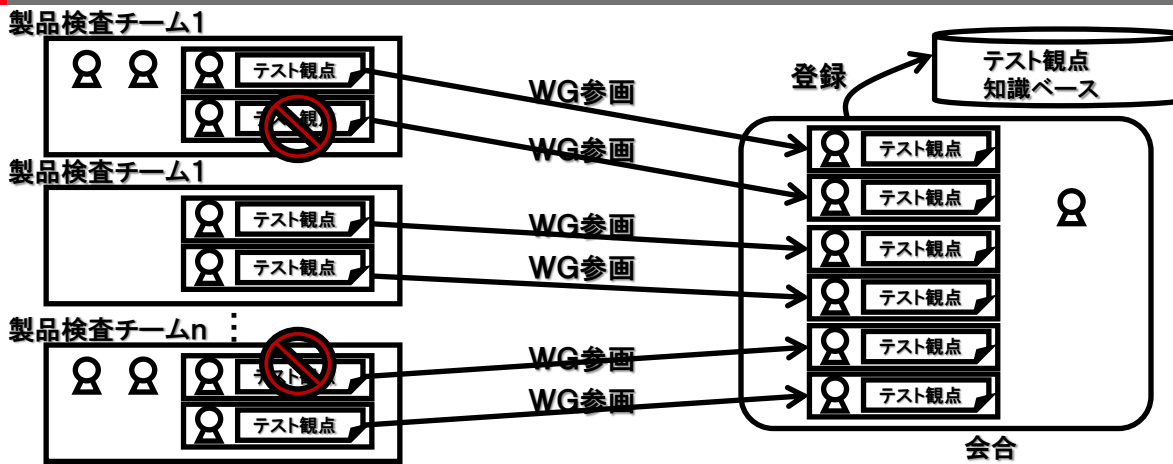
製品検査チーム1

テスト観点

テスト観点

WG参画

WG参画

登録

テスト観点
知識ベース

製品検査チーム1

テスト観点

テスト観点

WG参画

WG参画

製品検査チームn

テスト観点

テスト観点

WG参画

WG参画

テスト観点

テスト観点

テスト観点

テスト観点

テスト観点

テスト観点

会合